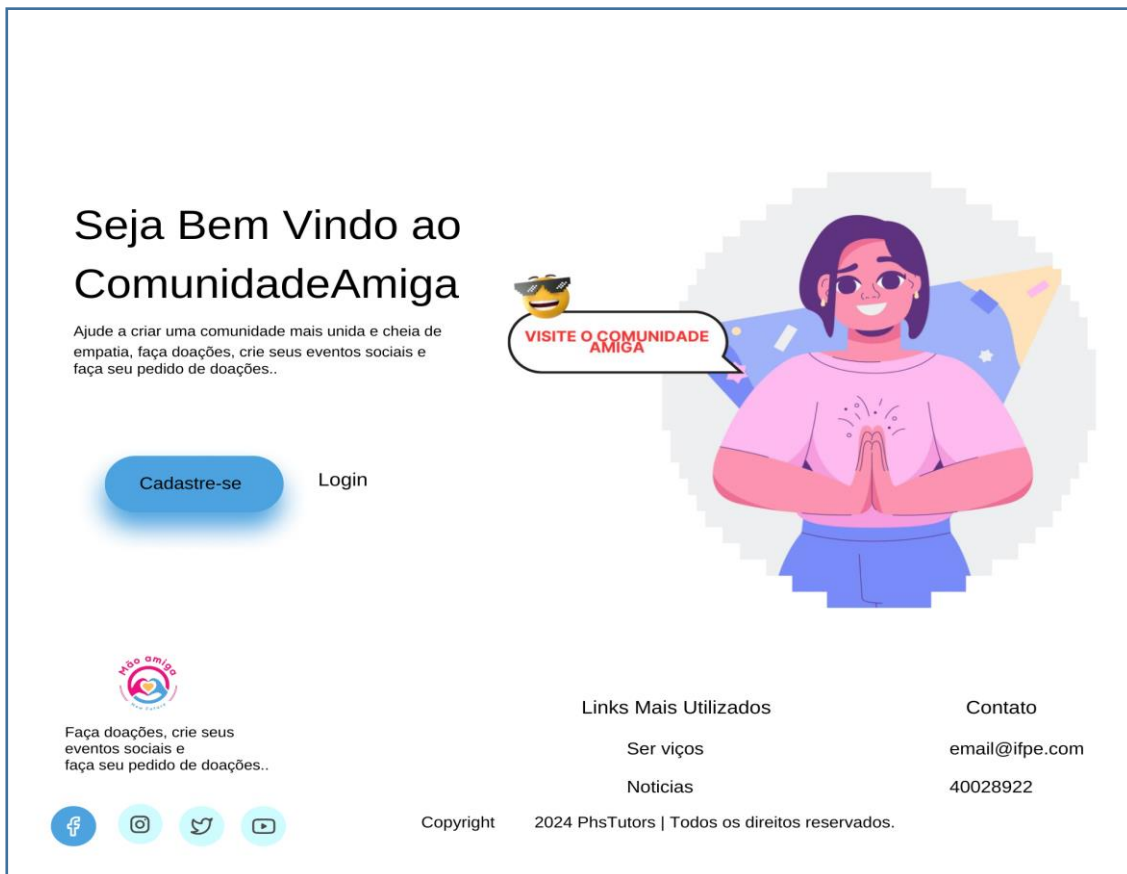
Seja Bem Vindo ao ComunidadeAmiga

Ajude a criar uma comunidade mais unida e cheia de empatia, faça doações, crie seus eventos sociais e faça seu pedido de doações..

VISITE O COMUNIDADE AMIGA

Cadastre-se

Login

Mão amiga
New Future

Faça doações, crie seus eventos sociais e faça seu pedido de doações..

Links Mais Utilizados

Ser viços

Noticias

Contato

email@ifpe.com

40028922

Copyright 2024 PhsTutors | Todos os direitos reservados.